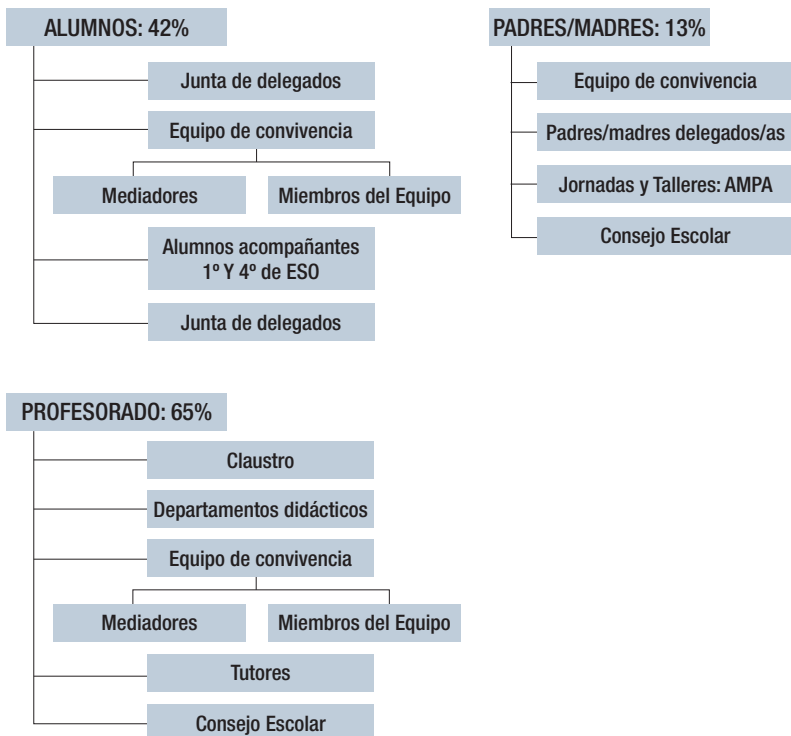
ALUMNOS: 42%

Junta de delegados

Equipo de convivencia

Mediadores

Miembros del Equipo

Alumnos acompañantes 1º Y 4º de ESO

Junta de delegados

PADRES/MADRES: 13%

Equipo de convivencia

Padres/madres delegados/as

Jornadas y Talleres: AMPA

Consejo Escolar

PROFESORADO: 65%

Claustro

Departamentos didácticos

Equipo de convivencia

Mediadores

Miembros del Equipo

Tutores

Consejo Escolar